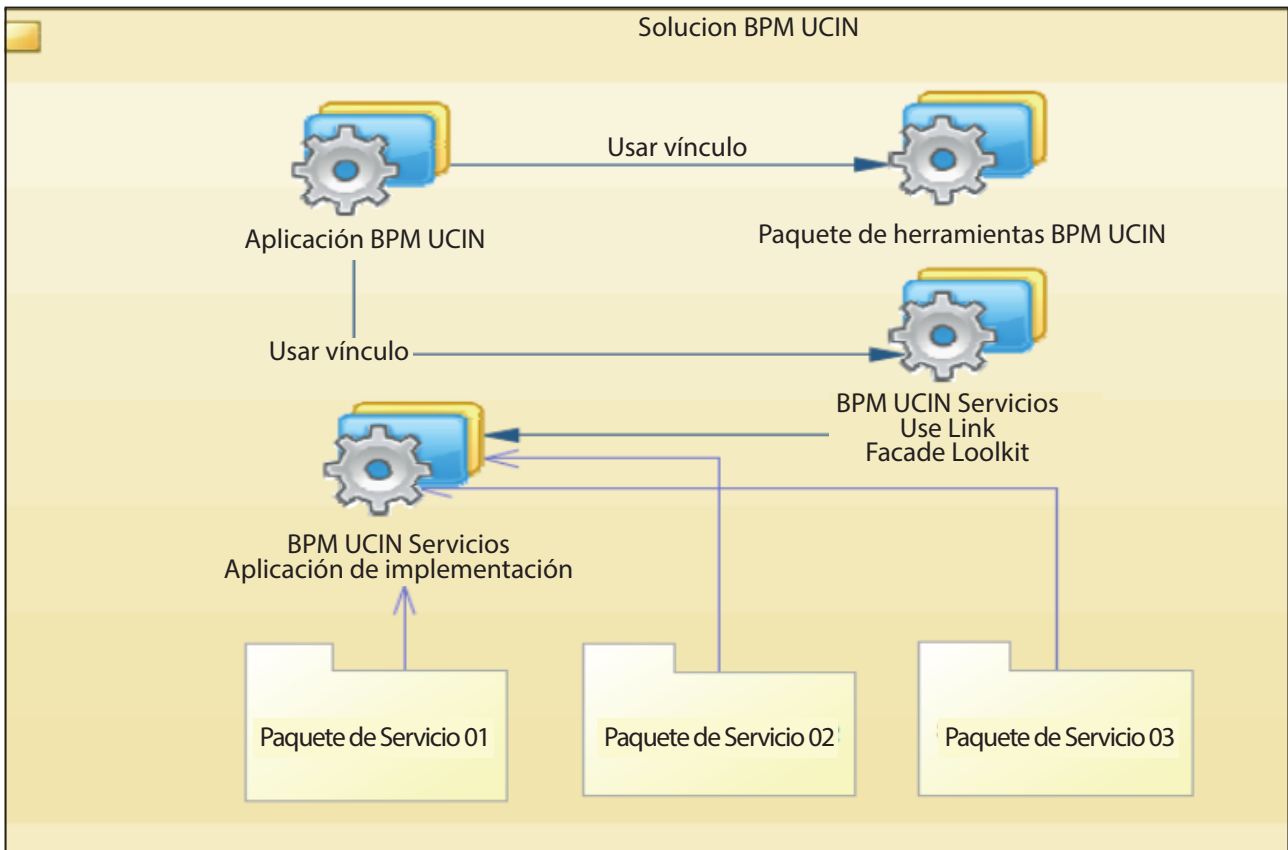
Solucion BPM UCIN

Usar vínculo

Aplicación BPM UCIN

Paquete de herramientas BPM UCIN

Usar vínculo

BPM UCIN Servicios
Use Link
Facade Lookit

BPM UCIN Servicios
Aplicación de implementación

Paquete de Servicio 01

Paquete de Servicio 02

Paquete de Servicio 03